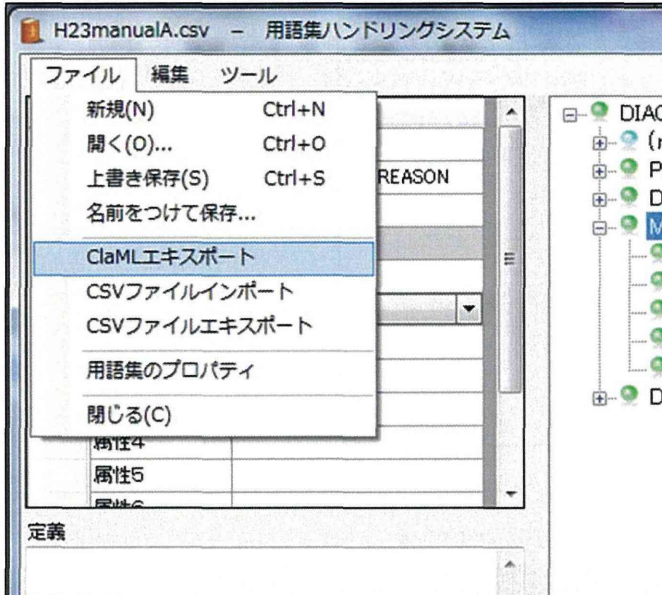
H23manualA.csv – 用語集ハンドリングシステム

ファイル 編集 ツール

新規(N) Ctrl+N
開く(O)... Ctrl+O
上書き保存(S) Ctrl+S
名前をつけて保存...
ClaMLエキスポート
CSVファイルインポート
CSVファイルエキスポート
用語集のプロパティ
閉じる(C)

REASON

属性4
属性5
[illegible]

定義

DIAC
(r
P
D
M
D